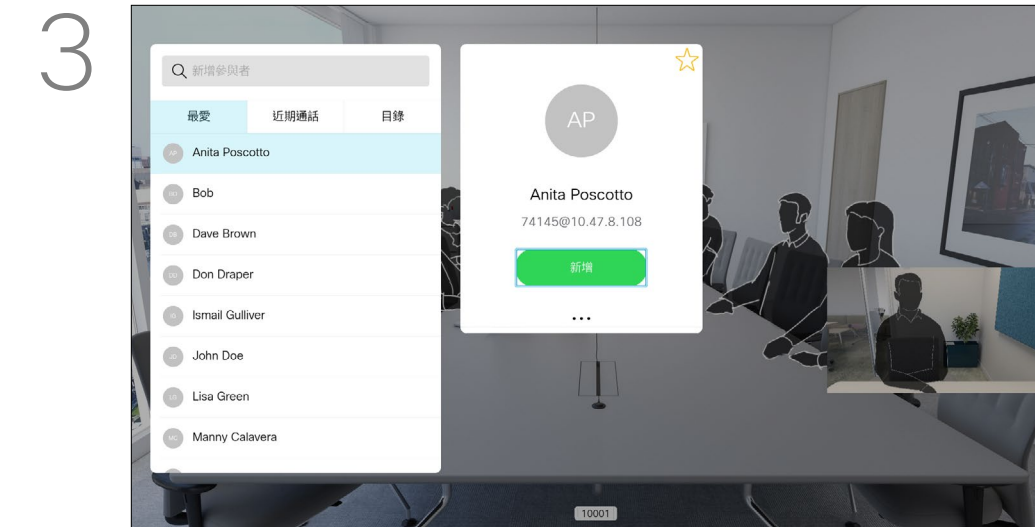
3

新增參與者

最愛
近期通話
目錄

AP Anita Poscotto
BO Bob
DB Dave Brown
DD Don Draper
IG Ismail Gulliver
JD John Doe
LG Lisa Green
MC Manny Calavera

AP
Anita Poscotto
74145@10.47.8.108
新增
...

10001